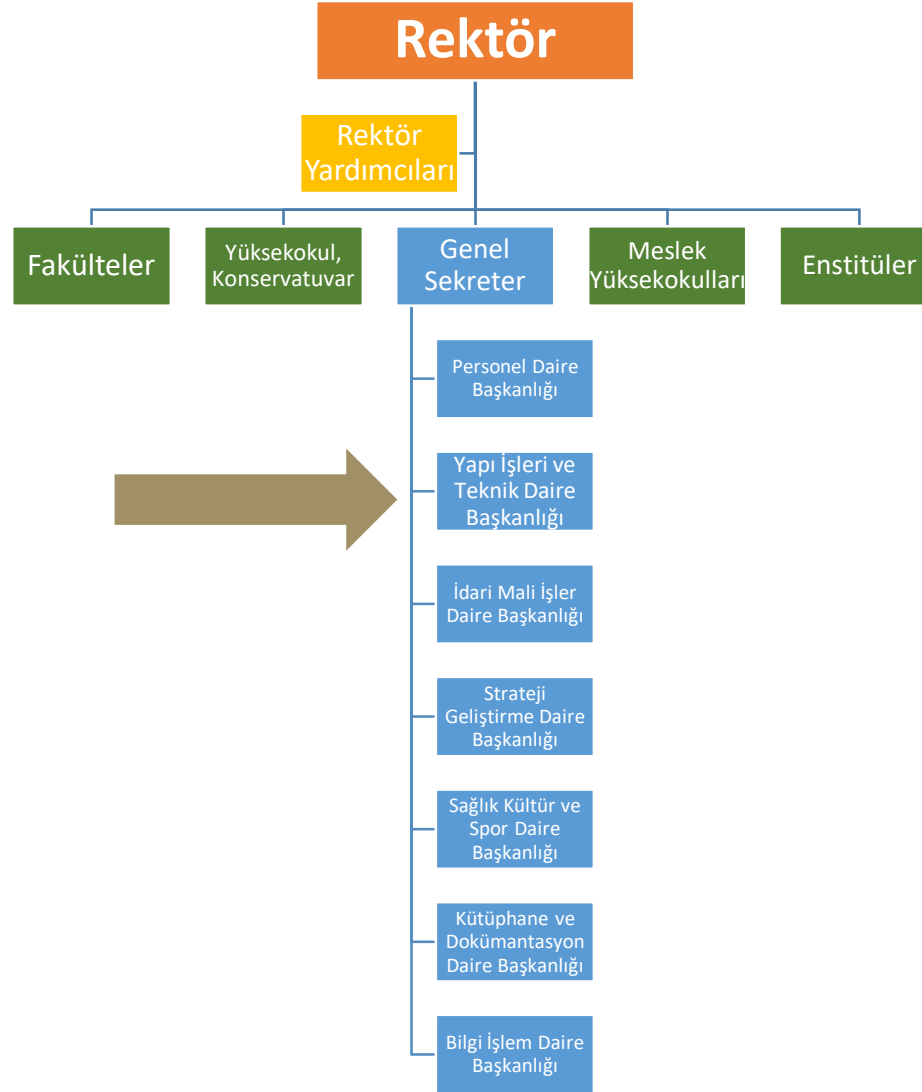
Rektör

Rektör Yardımcıları

Fakülteler

Yüksekokul, Konservatuvar

Genel Sekreter

Meslek Yüksekokulları

Enstitüler

Personel Daire Başkanlığı

Yapı İşleri ve Teknik Daire Başkanlığı

İdari Mali İşler Daire Başkanlığı

Strateji Geliştirme Daire Başkanlığı

Sağlık Kültür ve Spor Daire Başkanlığı

Kütüphane ve Dokümantasyon Daire Başkanlığı

Bilgi İşlem Daire Başkanlığı